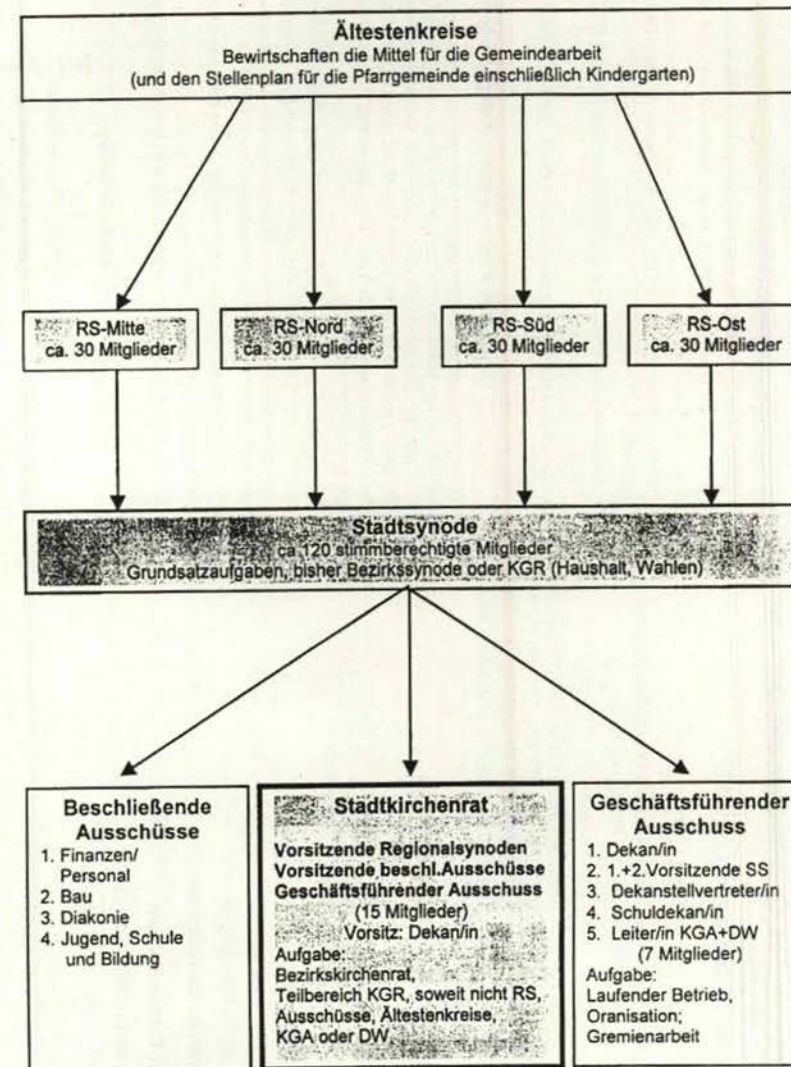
Ältestenkreise
Bewirtschaften die Mittel für die Gemeindearbeit
(und den Stellenplan für die Pfarrgemeinde einschließlich Kindergarten)

RS-Mitte
ca. 30 Mitglieder

RS-Nord
ca. 30 Mitglieder

RS-Süd
ca. 30 Mitglieder

RS-Ost
ca. 30 Mitglieder

Stadtsynode
ca 120 stimmberechtigte Mitglieder
Grundsatzaufgaben, bisher Bezirkssynode oder KGR (Haushalt, Wahlen)

Beschließende Ausschüsse
1. Finanzen/ Personal
2. Bau
3. Diakonie
4. Jugend, Schule und Bildung

Stadtkirchenrat
Vorsitzende Regionalsynoden
Vorsitzende beschl.Ausschüsse
Geschäftsführender Ausschuss
(15 Mitglieder)
Vorsitz: Dekan/in
Aufgabe:
Bezirkskirchenrat,
Teilbereich KGR, soweit nicht RS, Ausschüsse, Ältestenkreise, KGA oder DW.

Geschäftsführender Ausschuss
1. Dekan/in
2. 1.+2.Vorsitzende SS
3. Dekanstellvertreter/in
4. Schuldekan/in
5. Leiter/in KGA+DW
(7 Mitglieder)
Aufgabe:
Laufender Betrieb,
Oranisation;
Gremienarbeit